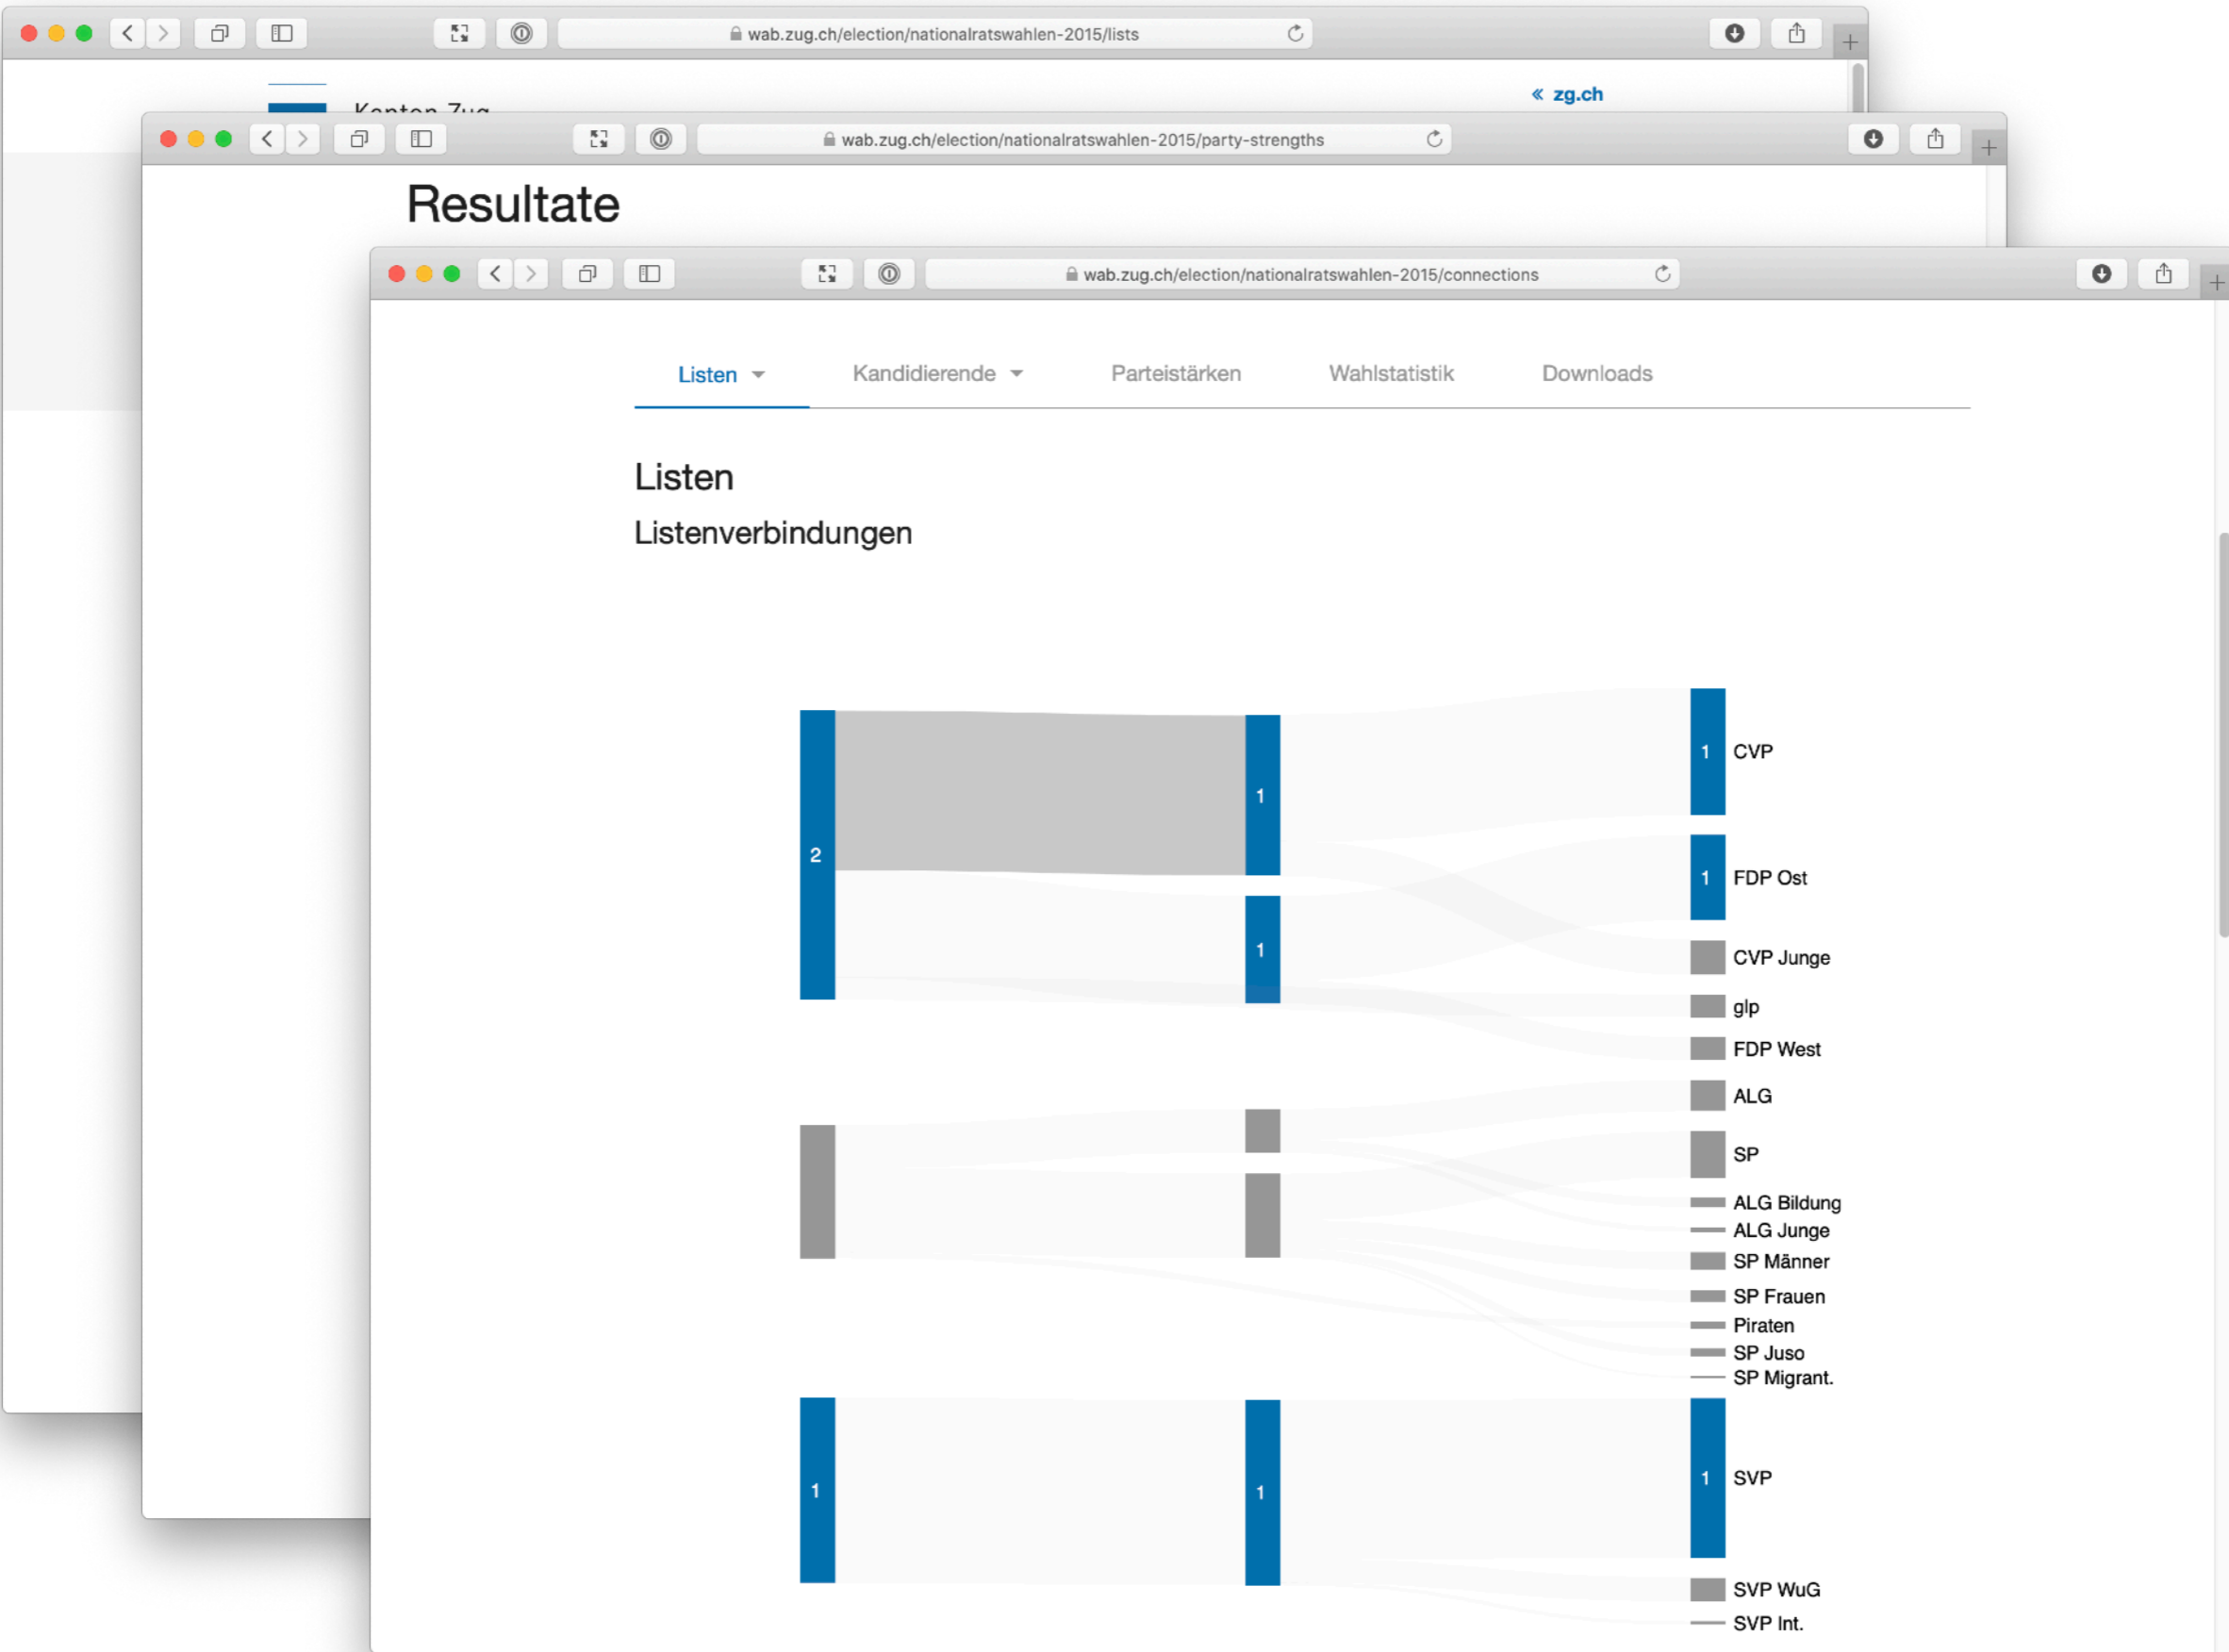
wab.zug.ch/election/nationalratswahlen-2015/lists

« zg.ch

wab.zug.ch/election/nationalratswahlen-2015/party-strengths

Resultate

wab.zug.ch/election/nationalratswahlen-2015/connections

Listen Kandidierende Parteistärken Wahlstatistik Downloads

Listen

Listenverbindungen

2
1
1
1
1
1
1

1 CVP
1 FDP Ost
CVP Junge
glp
FDP West
ALG
SP
ALG Bildung
ALG Junge
SP Männer
SP Frauen
Piraten
SP Juso
SP Migrant.
1 SVP
SVP WuG
SVP Int.